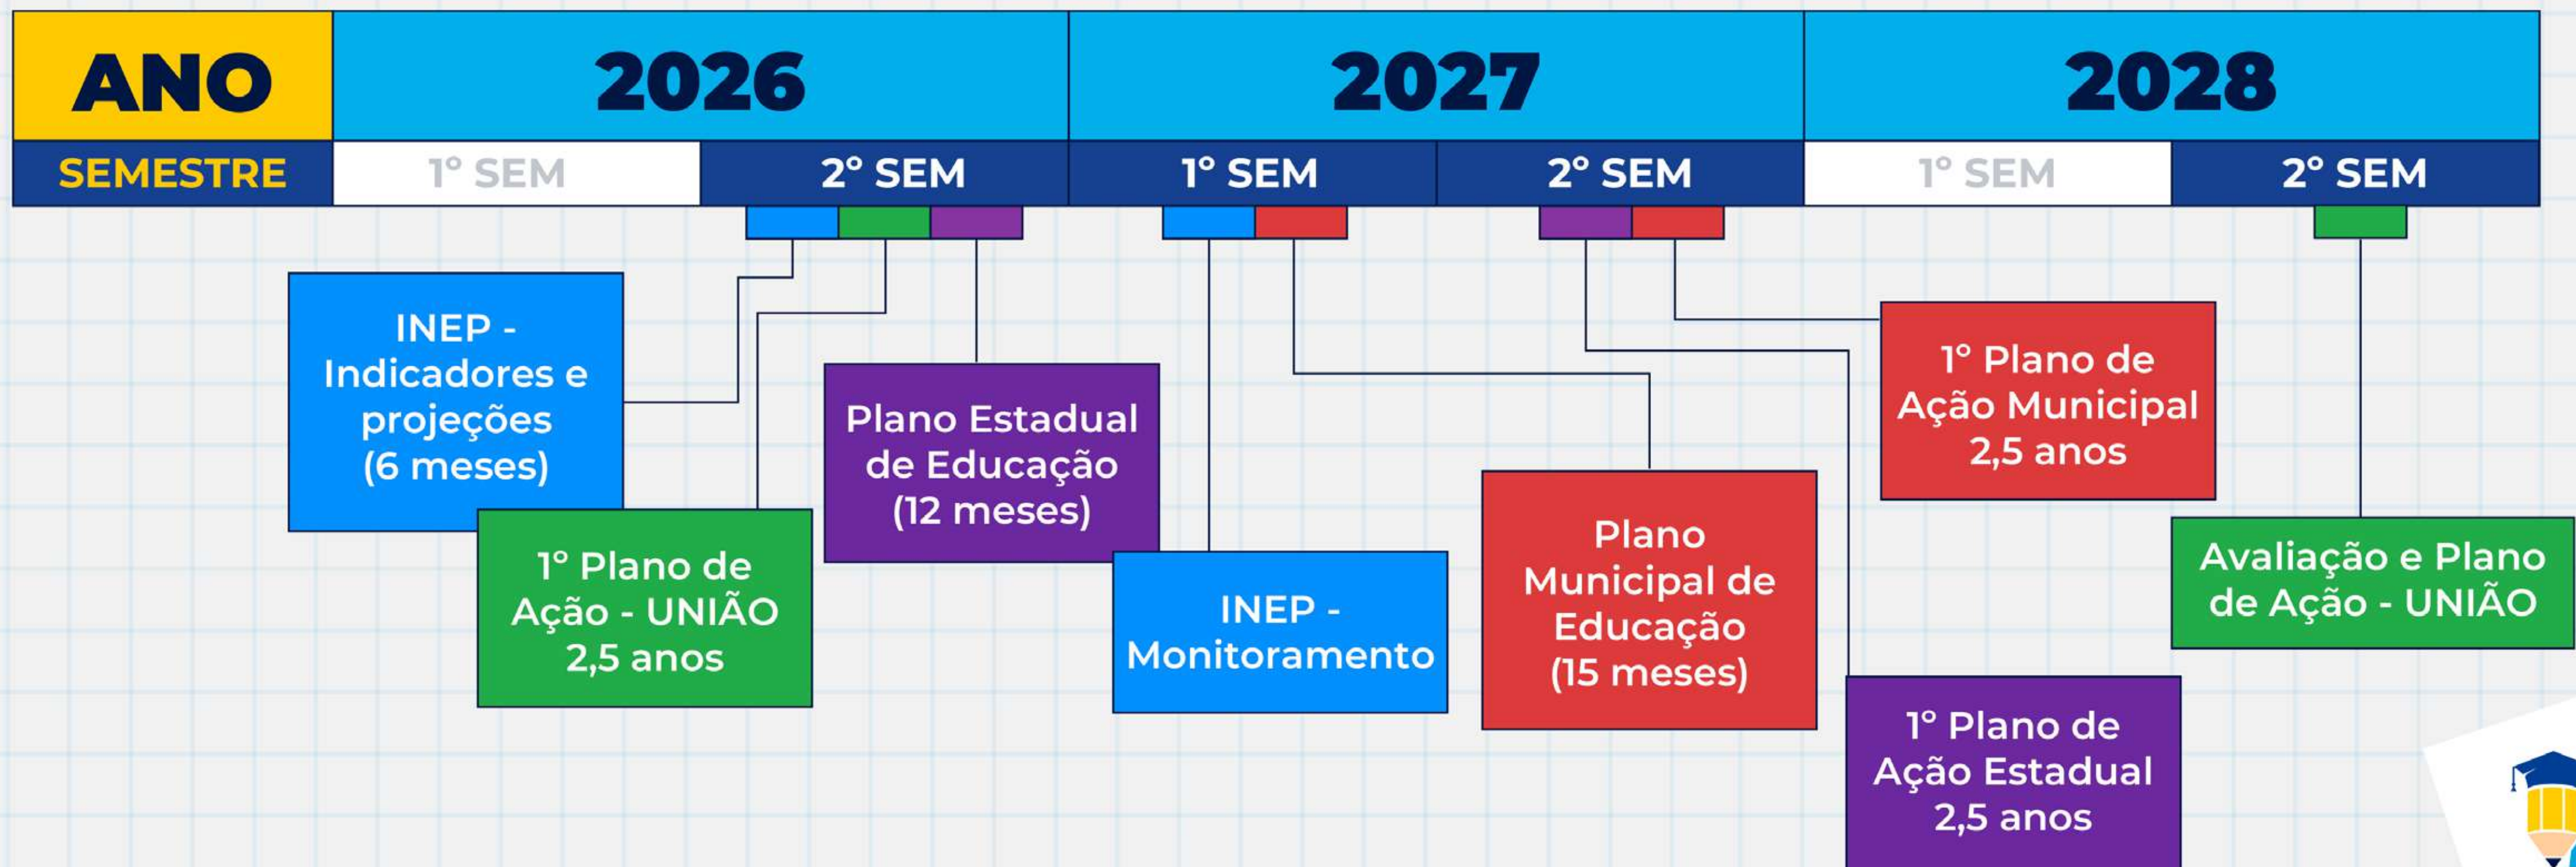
| ANO | 2026 | | 2027 | | 2028 | |
|---|---|---|---|---|---|---|
| SEMESTRE | 1° SEM | 2° SEM | 1° SEM | 2° SEM | 1° SEM | 2° SEM |

INEP - Indicadores e projeções (6 meses)

1° Plano de Ação - UNIÃO 2,5 anos

Plano Estadual de Educação (12 meses)

INEP - Monitoramento

Plano Municipal de Educação (15 meses)

1° Plano de Ação Municipal 2,5 anos

1° Plano de Ação Estadual 2,5 anos

Avaliação e Plano de Ação - UNIÃO